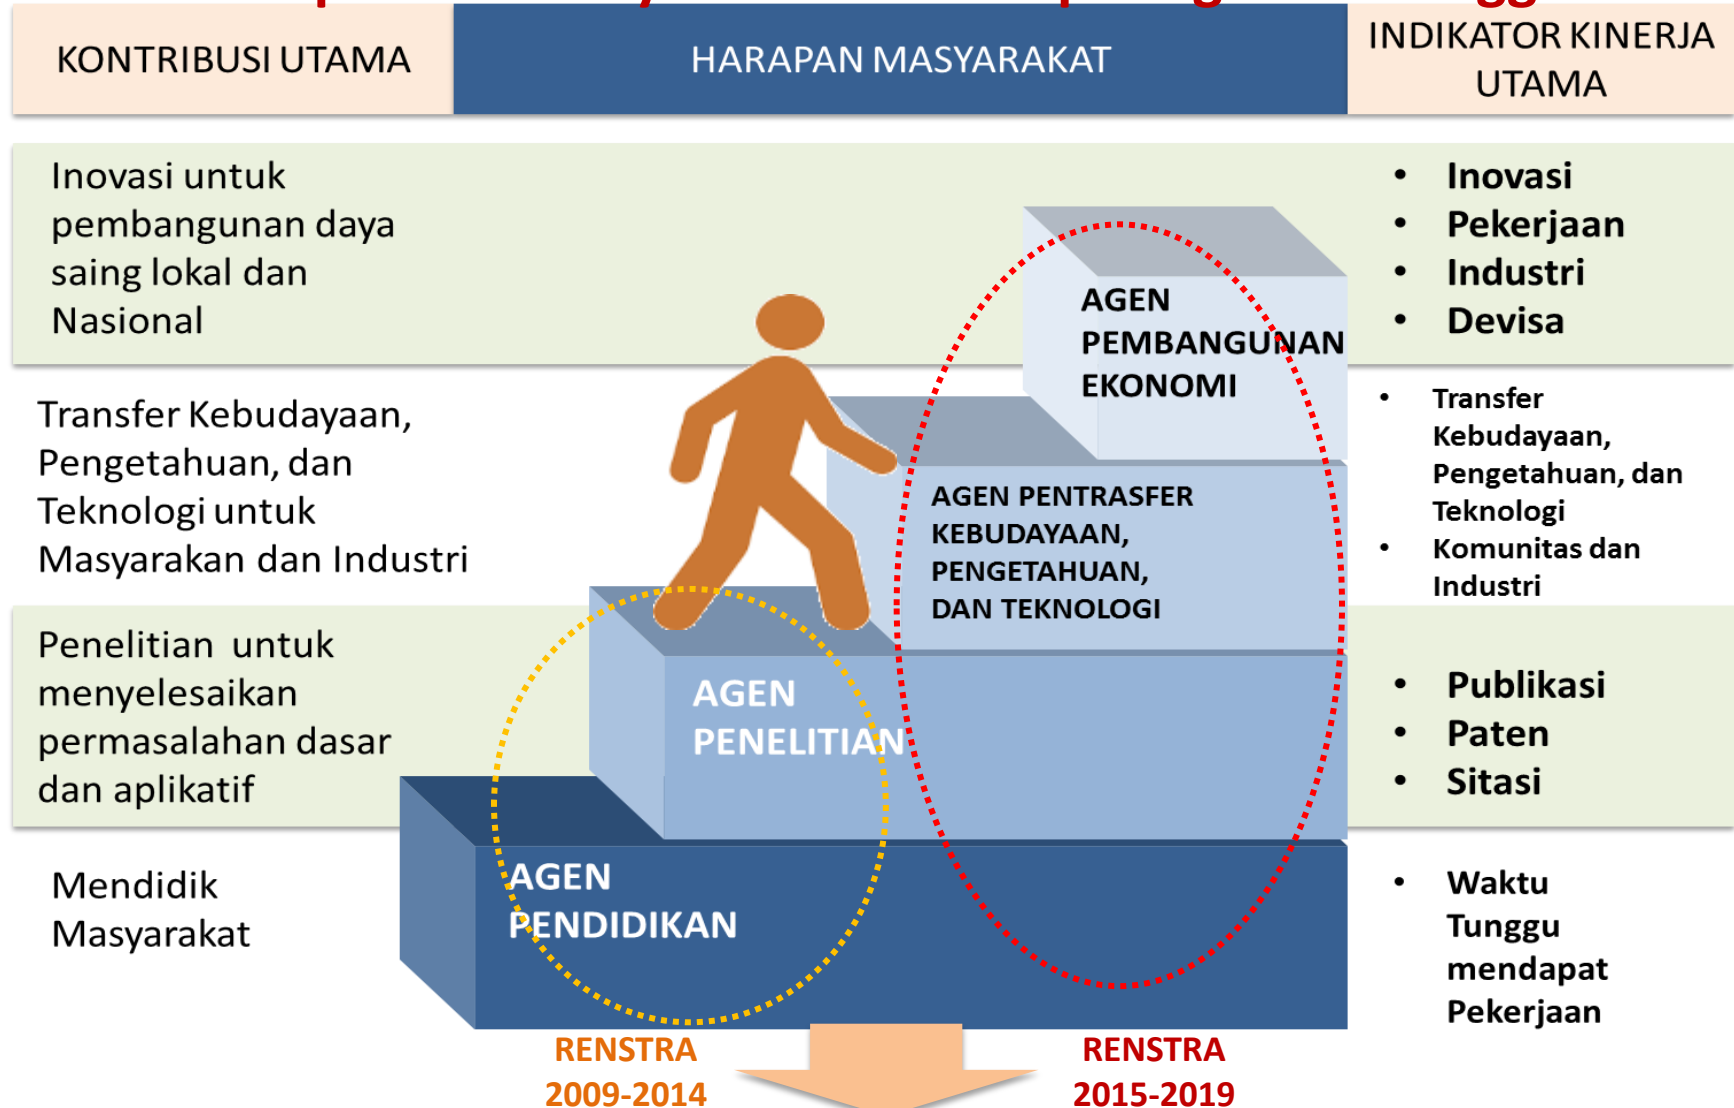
KONTRIBUSI UTAMA

HARAPAN MASYARAKAT

INDIKATOR KINERJA UTAMA

Inovasi untuk pembangunan daya saing lokal dan Nasional

AGEN PEMBANGUNAN EKONOMI

- Inovasi
- Pekerjaan
- Industri
- Devisa

Transfer Kebudayaan, Pengetahuan, dan Teknologi untuk Masyarakan dan Industri

AGEN PENTRASFER KEBUDAYAAN, PENGETAHUAN, DAN TEKNOLOGI

- Transfer Kebudayaan, Pengetahuan, dan Teknologi
- Komunitas dan Industri

Penelitian untuk menyelesaikan permasalahan dasar dan aplikatif

AGEN PENELITIAN

- Publikasi
- Paten
- Sitasi

Mendidik Masyarakat

AGEN PENDIDIKAN

- Waktu Tunggu mendapat Pekerjaan

RENSTRA 2009-2014

RENSTRA 2015-2019